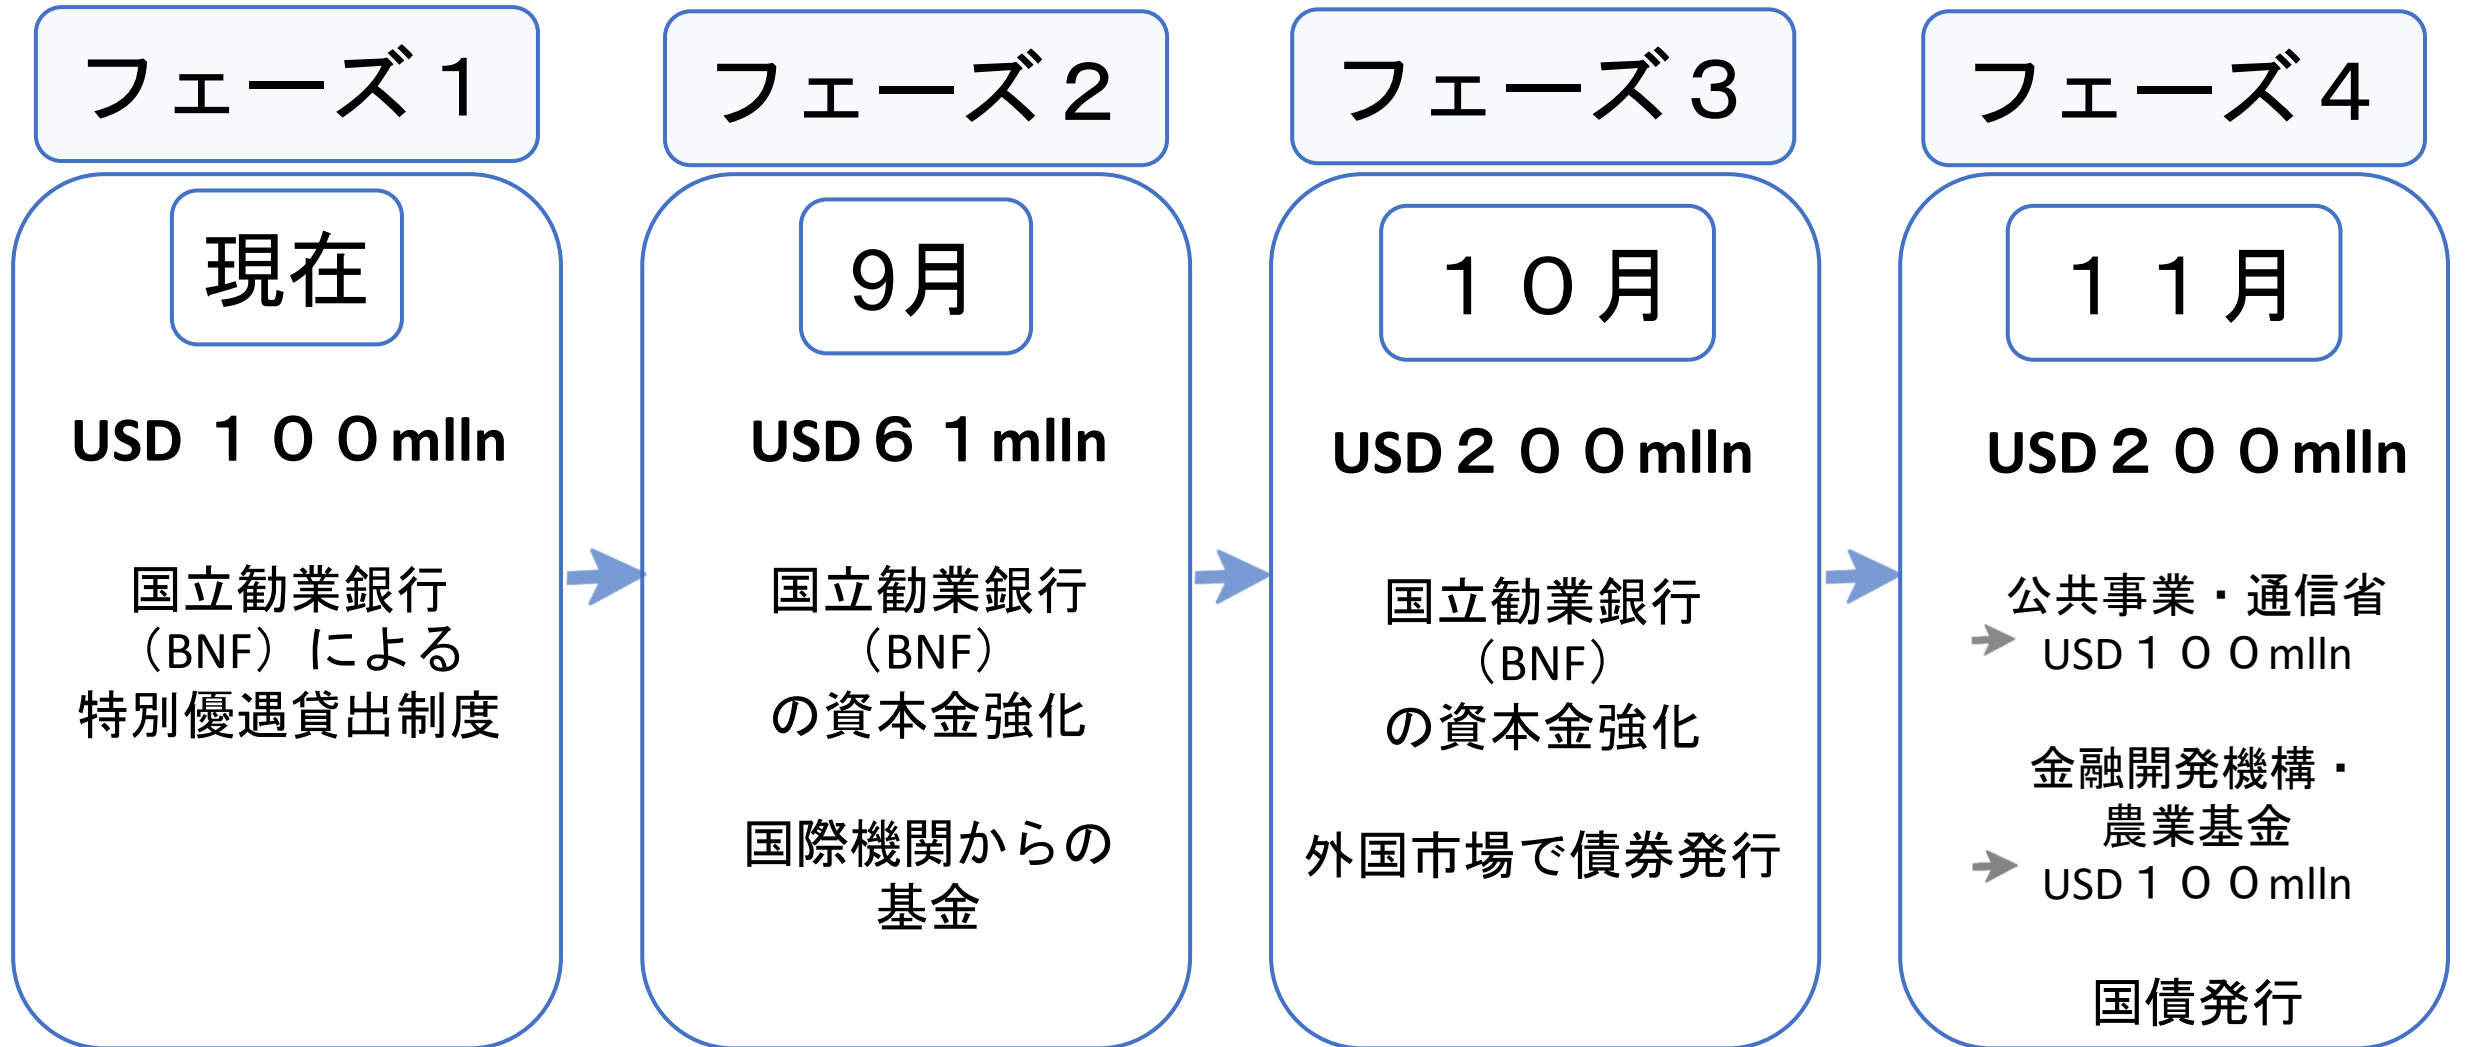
フェーズ１

現在

USD １００mlln

国立勧業銀行（BNF）による特別優遇貸出制度

フェーズ２

9月

USD６１mlln

国立勧業銀行（BNF）の資本金強化

国際機関からの基金

フェーズ３

１０月

USD２００mlln

国立勧業銀行（BNF）の資本金強化

外国市場で債券発行

フェーズ４

１１月

USD２００mlln

公共事業・通信省
USD１００mlln

金融開発機構・農業基金
USD１００mlln

国債発行